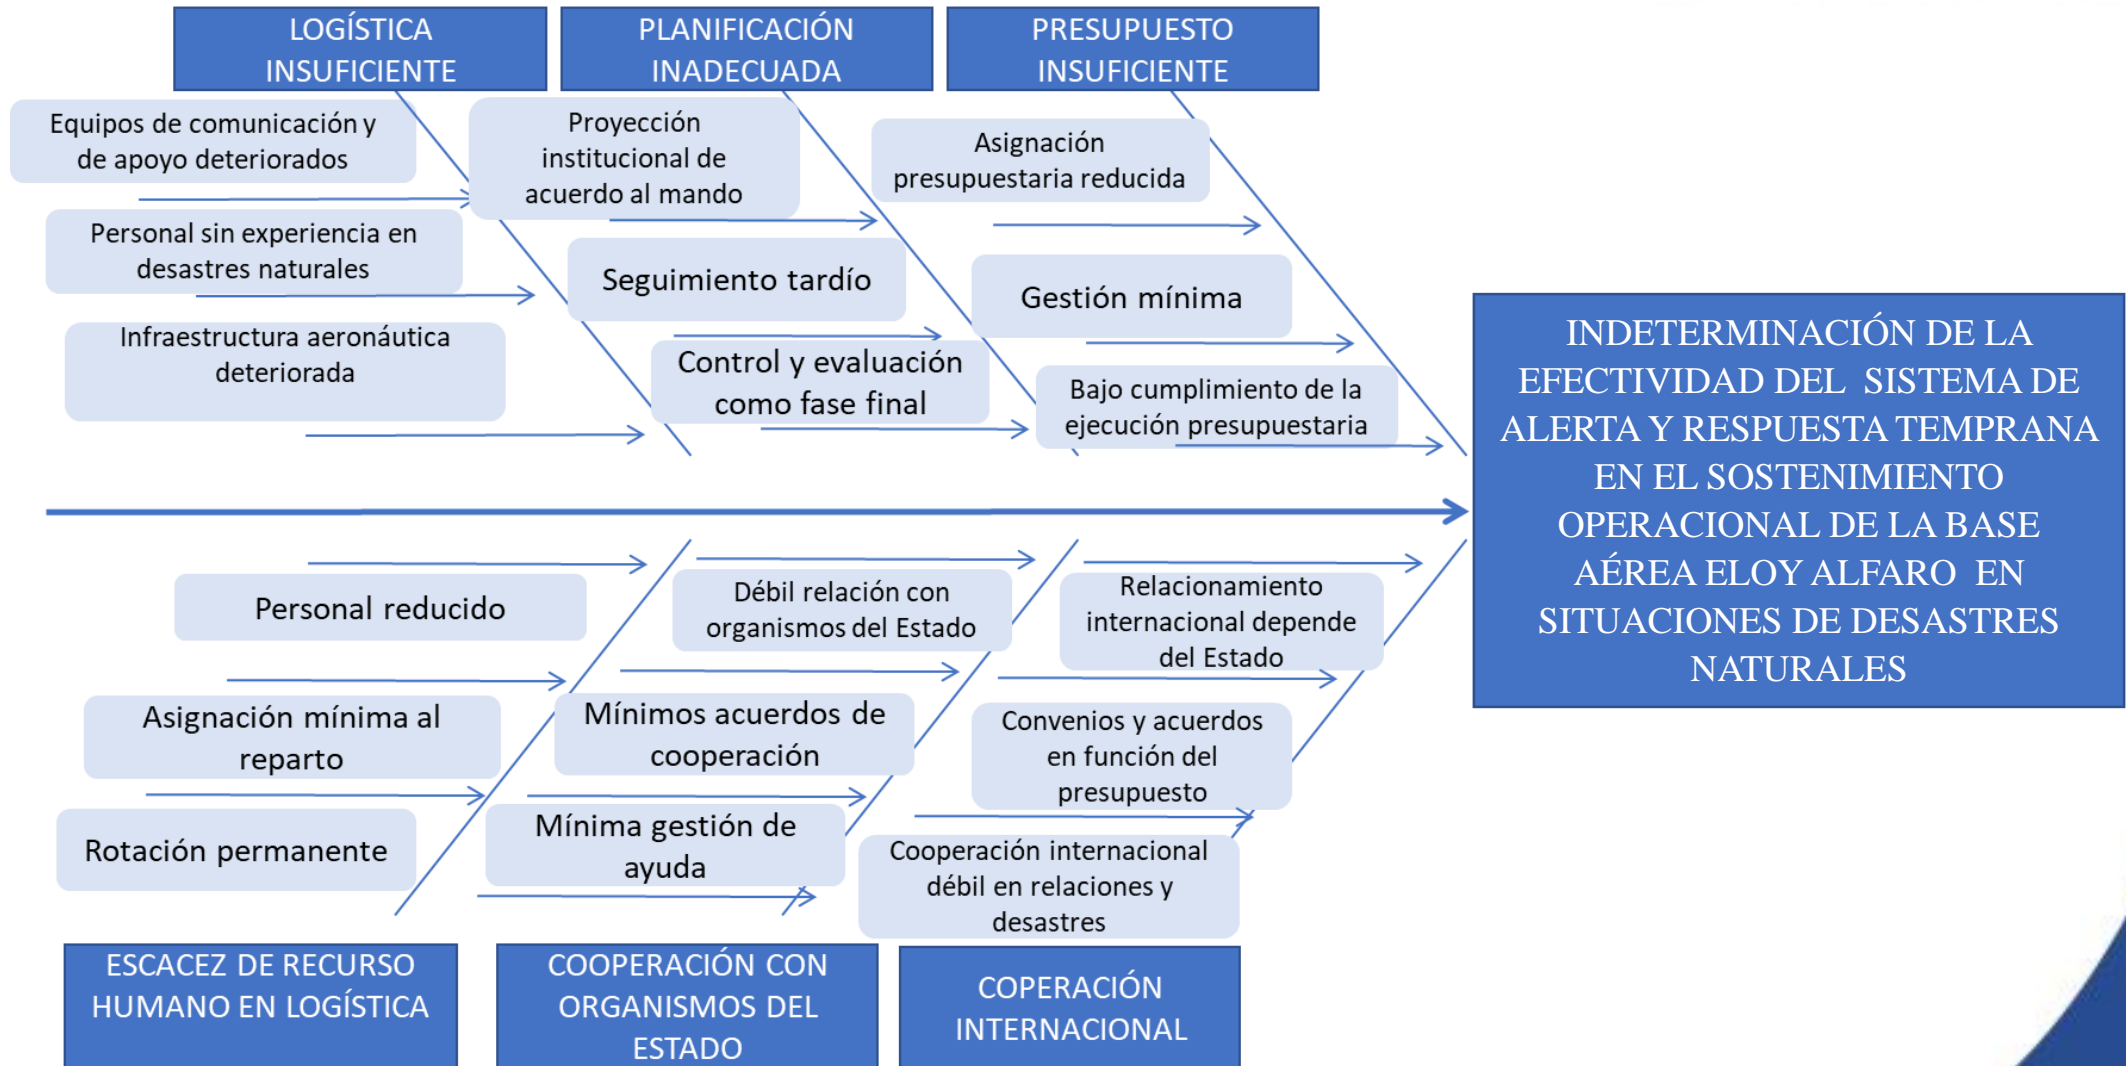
LOGÍSTICA INSUFICIENTE

PLANIFICACIÓN INADECUADA

PRESUPUESTO INSUFICIENTE

Equipos de comunicación y de apoyo deteriorados

Personal sin experiencia en desastres naturales

Infraestructura aeronáutica deteriorada

Proyección institucional de acuerdo al mando

Seguimiento tardío

Control y evaluación como fase final

Asignación presupuestaria reducida

Gestión mínima

Bajo cumplimiento de la ejecución presupuestaria

INDETERMINACIÓN DE LA EFECTIVIDAD DEL SISTEMA DE ALERTA Y RESPUESTA TEMPRANA EN EL SOSTENIMIENTO OPERACIONAL DE LA BASE AÉREA ELOY ALFARO EN SITUACIONES DE DESASTRES NATURALES

Personal reducido

Asignación mínima al reparto

Rotación permanente

Débil relación con organismos del Estado

Mínimos acuerdos de cooperación

Mínima gestión de ayuda

Relacionamiento internacional depende del Estado

Convenios y acuerdos en función del presupuesto

Cooperación internacional débil en relaciones y desastres

ESCACEZ DE RECURSO HUMANO EN LOGÍSTICA

COOPERACIÓN CON ORGANISMOS DEL ESTADO

COPERACIÓN INTERNACIONAL